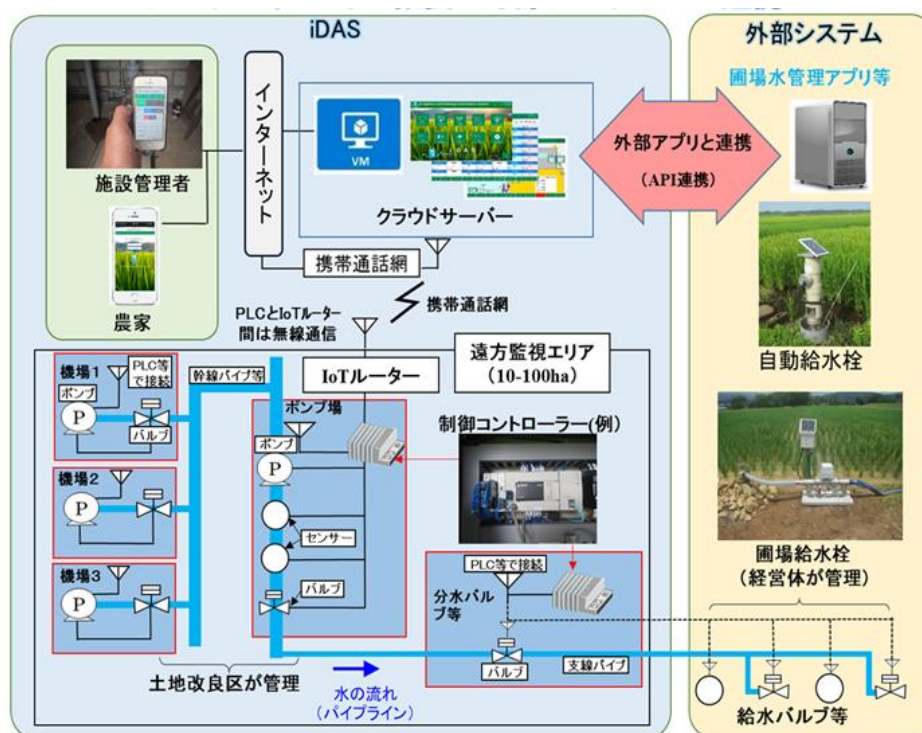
iDAS

外部システム

圃場水管理アプリ等

施設管理者

インターネット

VM

クラウドサーバー

外部アプリと連携

（API連携）

農家

携帯通話網

携帯通話網

PLCとIoTルーター間は無線通信

自動給水栓

機場1

PLC等で接続

ポンプ

P

バルブ

幹線パイプ等

IoTルーター

遠方監視エリア（10-100ha）

ポンプ場

ポンプ

P

制御コントローラー(例)

機場2

P

センサー

機場3

P

バルブ

PLC等で接続

分水バルブ等

バルブ

支線パイプ

圃場給水栓（経営体が管理）

土地改良区が管理

水の流れ（パイプライン）

給水バルブ等